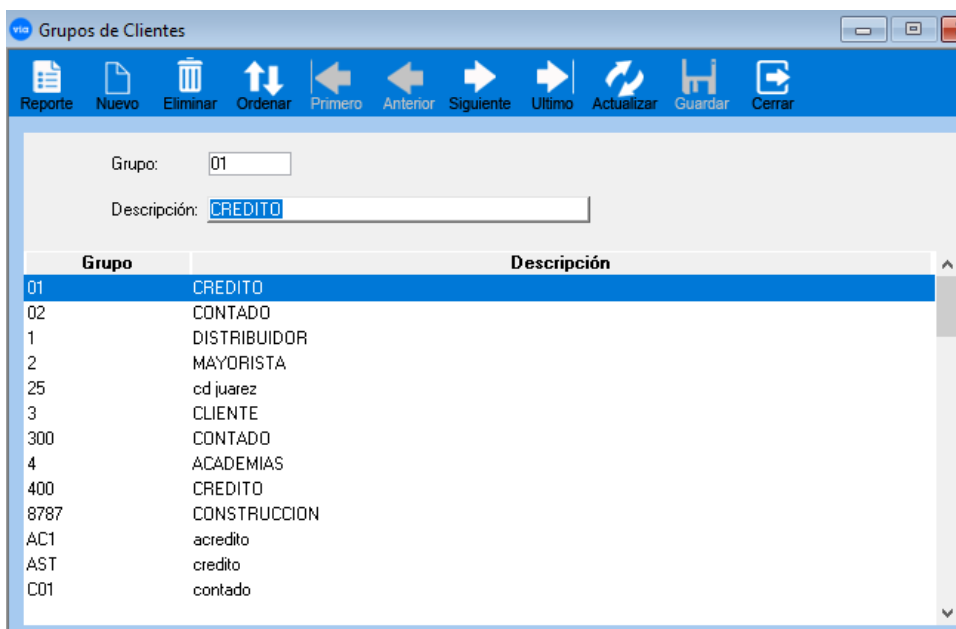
Grupos de Clientes

Reporte Nuevo Eliminar Ordenar Primero Anterior Siguiente Ultimo Actualizar Guardar Cerrar

Grupo: 01

Descripción: CREDITO

| Grupo | Descripción |
|---|---|
| 01 | CREDITO |
| 02 | CONTADO |
| 1 | DISTRIBUIDOR |
| 2 | MAYORISTA |
| 25 | cd juarez |
| 3 | CLIENTE |
| 300 | CONTADO |
| 4 | ACADEMIAS |
| 400 | CREDITO |
| 8787 | CONSTRUCCION |
| AC1 | acredito |
| AST | credito |
| C01 | contado |